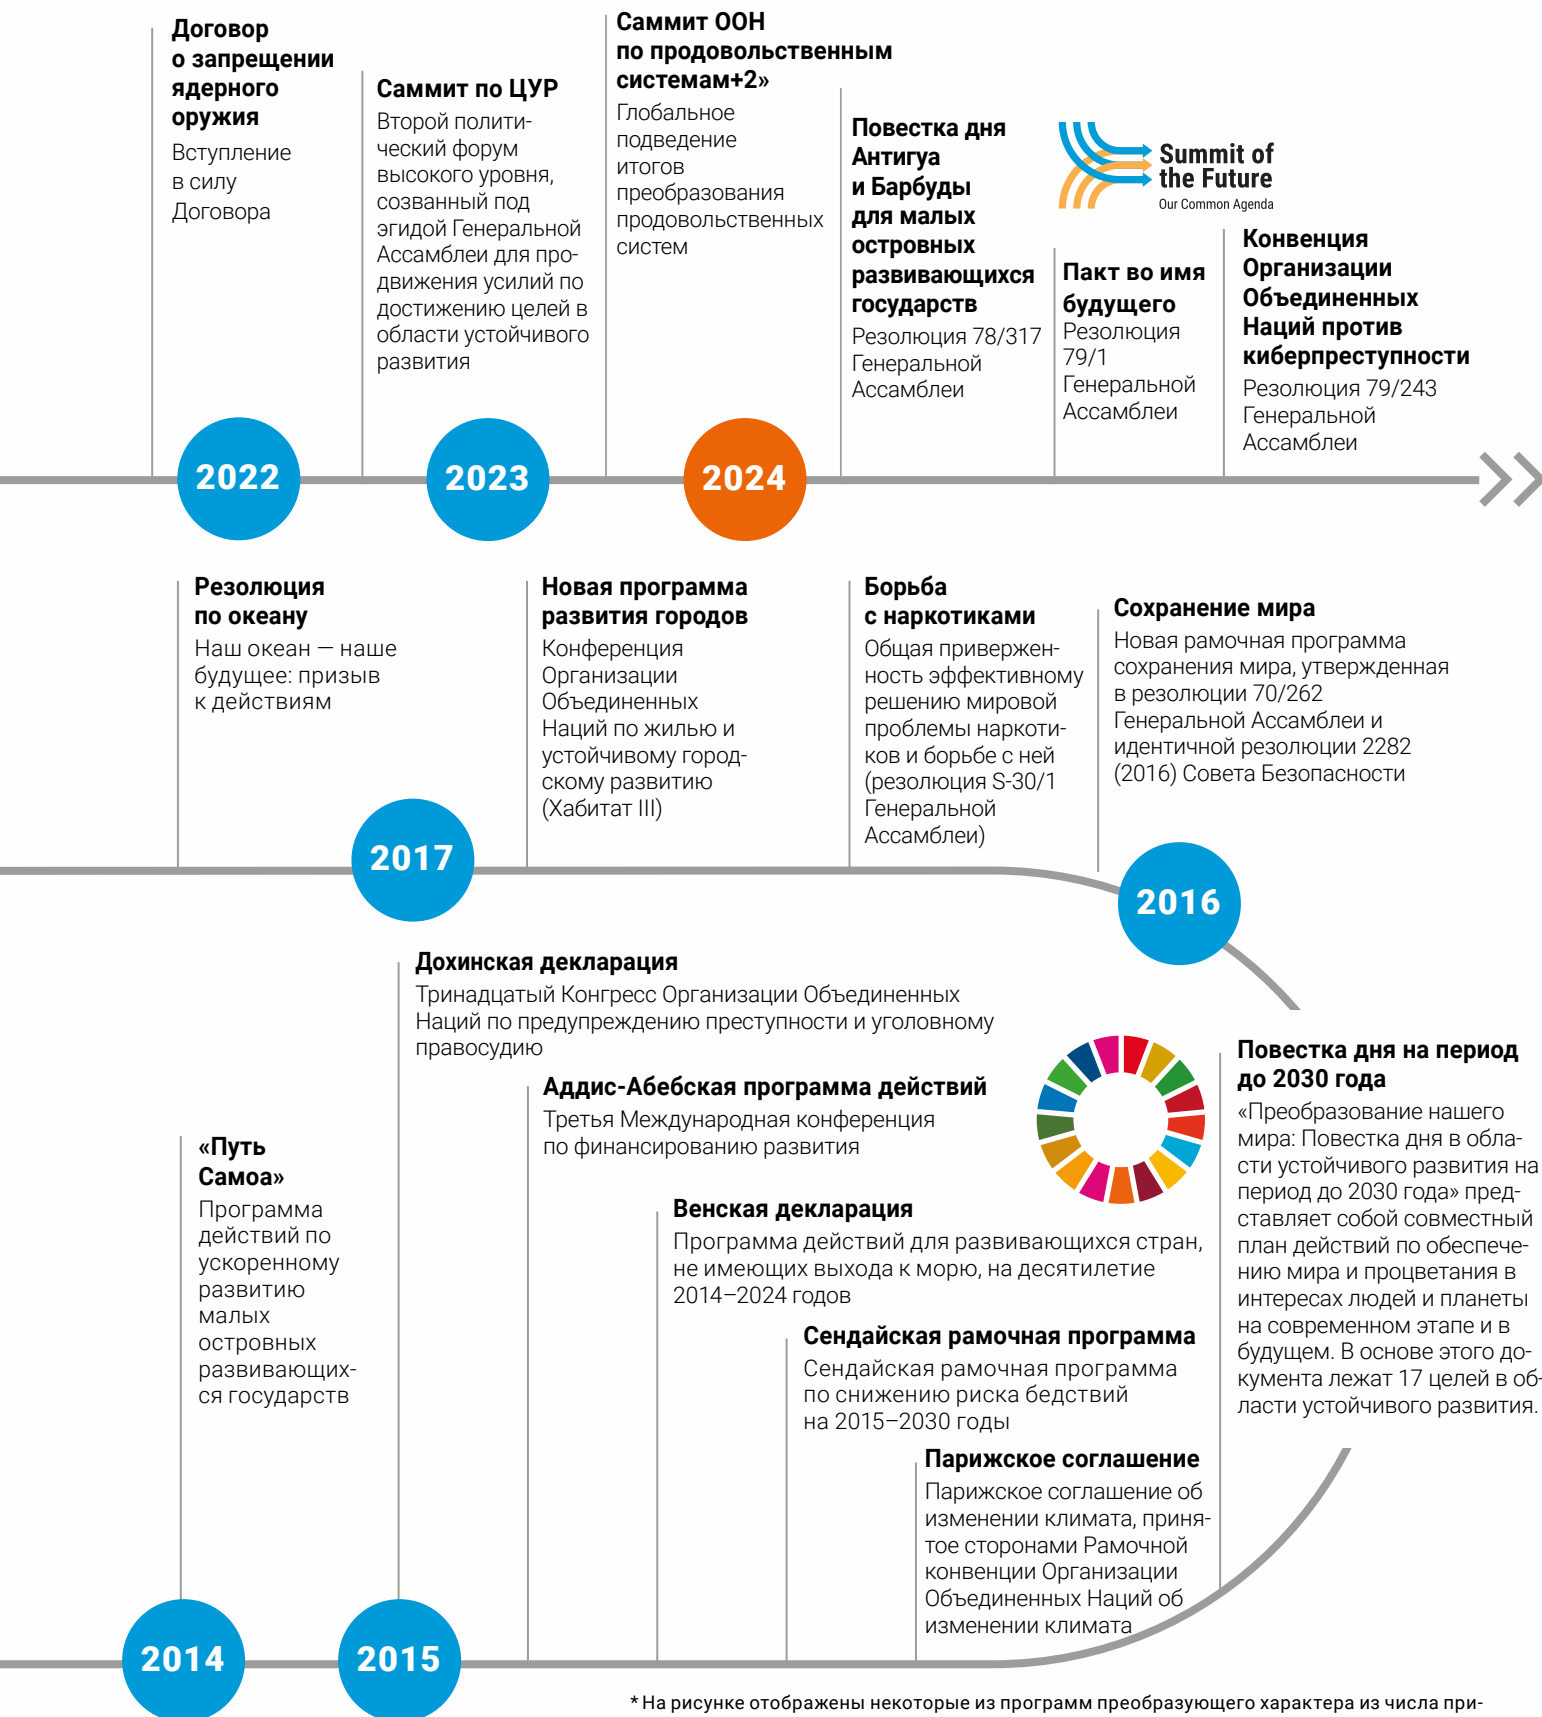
**Договор о запрещении ядерного оружия**
Вступление в силу Договора

**Саммит по ЦУР**
Второй политический форум высокого уровня, созванный под эгидой Генеральной Ассамблеи для продвижения усилий по достижению целей в области устойчивого развития

**Саммит ООН по продовольственным системам+2»**
Глобальное подведение итогов преобразования продовольственных систем

**Повестка дня Антигуа и Барбуды для малых островных развивающихся государств**
Резолюция 78/317 Генеральной Ассамблеи

Summit of the Future
Our Common Agenda

**Пакт во имя будущего**
Резолюция 79/1 Генеральной Ассамблеи

**Конвенция Организации Объединенных Наций против киберпреступности**
Резолюция 79/243 Генеральной Ассамблеи

2022

2023

2024

**Резолюция по океану**
Наш океан — наше будущее: призыв к действиям

**Новая программа развития городов**
Конференция Организации Объединенных Наций по жилью и устойчивому городскому развитию (Хабитат III)

**Борьба с наркотиками**
Общая приверженность эффективному решению мировой проблемы наркотиков и борьбе с ней (резолюция S-30/1 Генеральной Ассамблеи)

**Сохранение мира**
Новая рамочная программа сохранения мира, утвержденная в резолюции 70/262 Генеральной Ассамблеи и идентичной резолюции 2282 (2016) Совета Безопасности

2017

2016

**Дохинская декларация**
Тринадцатый Конгресс Организации Объединенных Наций по предупреждению преступности и уголовному правосудию

**Аддис-Абебская программа действий**
Третья Международная конференция по финансированию развития

**«Путь Самоа»**
Программа действий по ускоренному развитию малых островных развивающихся государств

**Венская декларация**
Программа действий для развивающихся стран, не имеющих выхода к морю, на десятилетие 2014–2024 годов

**Сендайская рамочная программа**
Сендайская рамочная программа по снижению риска бедствий на 2015–2030 годы

**Парижское соглашение**
Парижское соглашение об изменении климата, принятое сторонами Рамочной конвенции Организации Объединенных Наций об изменении климата

**Повестка дня на период до 2030 года**
«Преобразование нашего мира: Повестка дня в области устойчивого развития на период до 2030 года» представляет собой совместный план действий по обеспечению мира и процветания в интересах людей и планеты на современном этапе и в будущем. В основе этого документа лежат 17 целей в области устойчивого развития.

2014

2015

* На рисунке отображены некоторые из программ преобразующего характера из числа при-